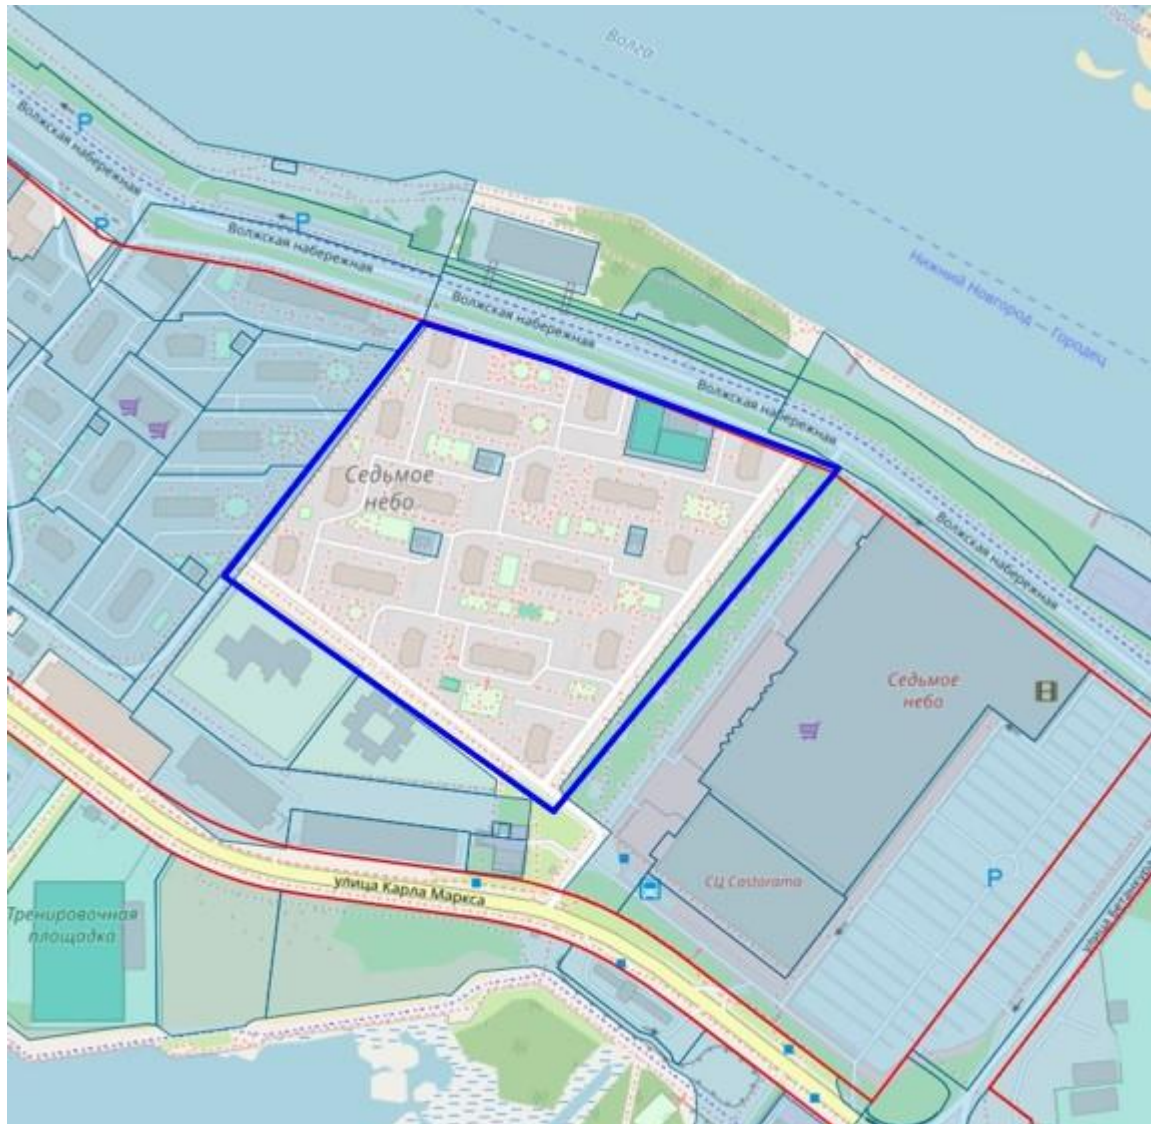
Волга

Волжская набережная

P

P

P

Волжская набережная

Волжская набережная

Нижний Новгород — Городец

Волжская набережная

Седьмое небо

Волжская набережная

Седьмое небо

СЦ Castorama

P

улица Карла Маркса

Тренировочная площадка

улица Бетанкура